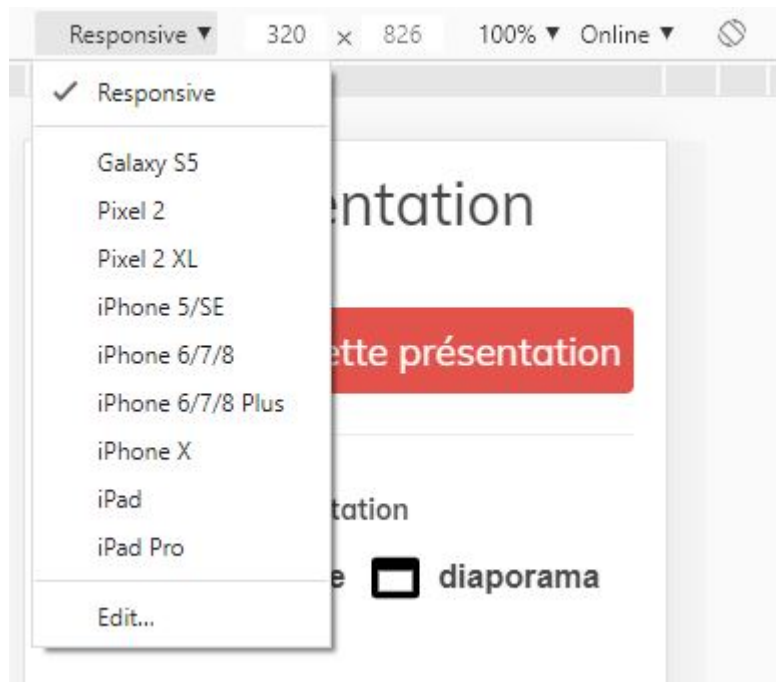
Responsive ▼ 320 × 826 100% ▼ Online ▼

✓ Responsive

Galaxy S5
Pixel 2
Pixel 2 XL
iPhone 5/SE
iPhone 6/7/8
iPhone 6/7/8 Plus
iPhone X
iPad
iPad Pro

Edit...

entation

ette présentation

tation

e diaporama